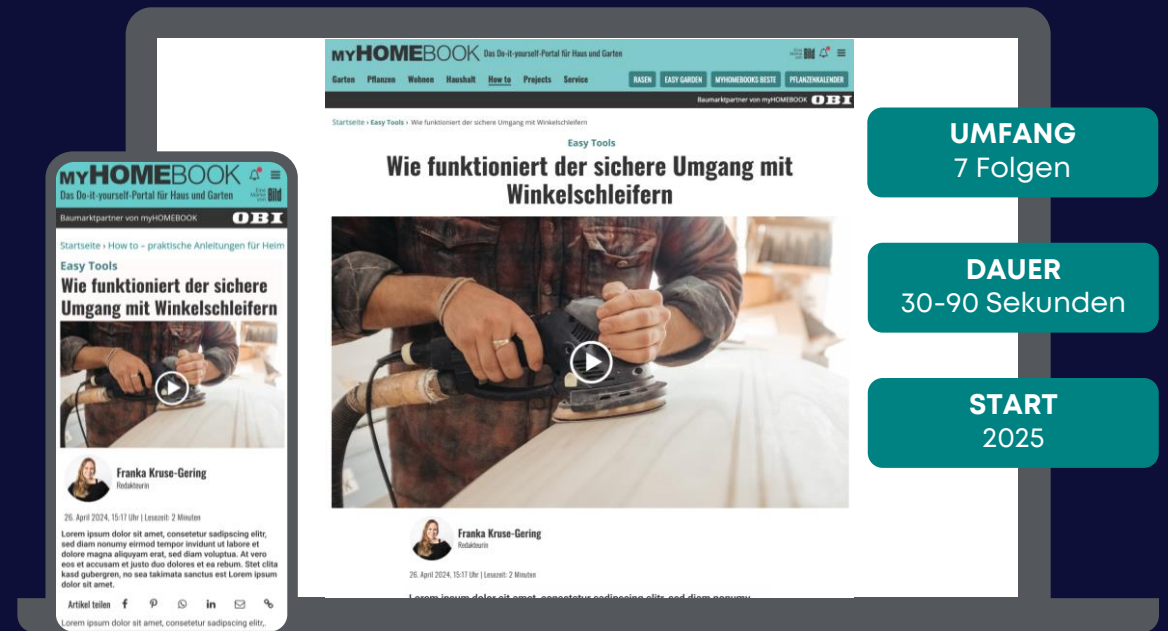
myHOMEBOOK Das Do-it-yourself-Portal für Haus und Garten

Garten Pflanzen Wohnen Haushalt How to Projects Service

RASEN EASY GARDEN MYHOMEBOOKS BESTE PFLANZENKALENDER

Baumarktpartner von myHOMEBOOK OBI

Startseite › Easy Tools › Wie funktioniert der sichere Umgang mit Winkelschleifern

Easy Tools

Wie funktioniert der sichere Umgang mit Winkelschleifern

Franka Kruse-Gering
Redakteurin

26. April 2024, 15:17 Uhr | Lesezeit: 2 Minuten

Lorem ipsum dolor sit amet, consetetur sadipscing elitr, sed diam nonumy

myHOMEBOOK
Das Do-it-yourself-Portal für Haus und Garten

Baumarktpartner von myHOMEBOOK OBI

Startseite › How to – praktische Anleitungen für Heim

Easy Tools

Wie funktioniert der sichere Umgang mit Winkelschleifern

Franka Kruse-Gering
Redakteurin

26. April 2024, 15:17 Uhr | Lesezeit: 2 Minuten

Lorem ipsum dolor sit amet, consetetur sadipscing elitr, sed diam nonumy eirmod tempor invidunt ut labore et dolore magna aliquyam erat, sed diam voluptua. At vero eos et accusam et justo duo dolores et ea rebum. Stet clita kasd gubergren, no sea takimata sanctus est Lorem ipsum dolor sit amet.

Artikel teilen

Lorem ipsum dolor sit amet, consetetur sadipscing elitr,

UMFANG
7 Folgen

DAUER
30-90 Sekunden

START
2025